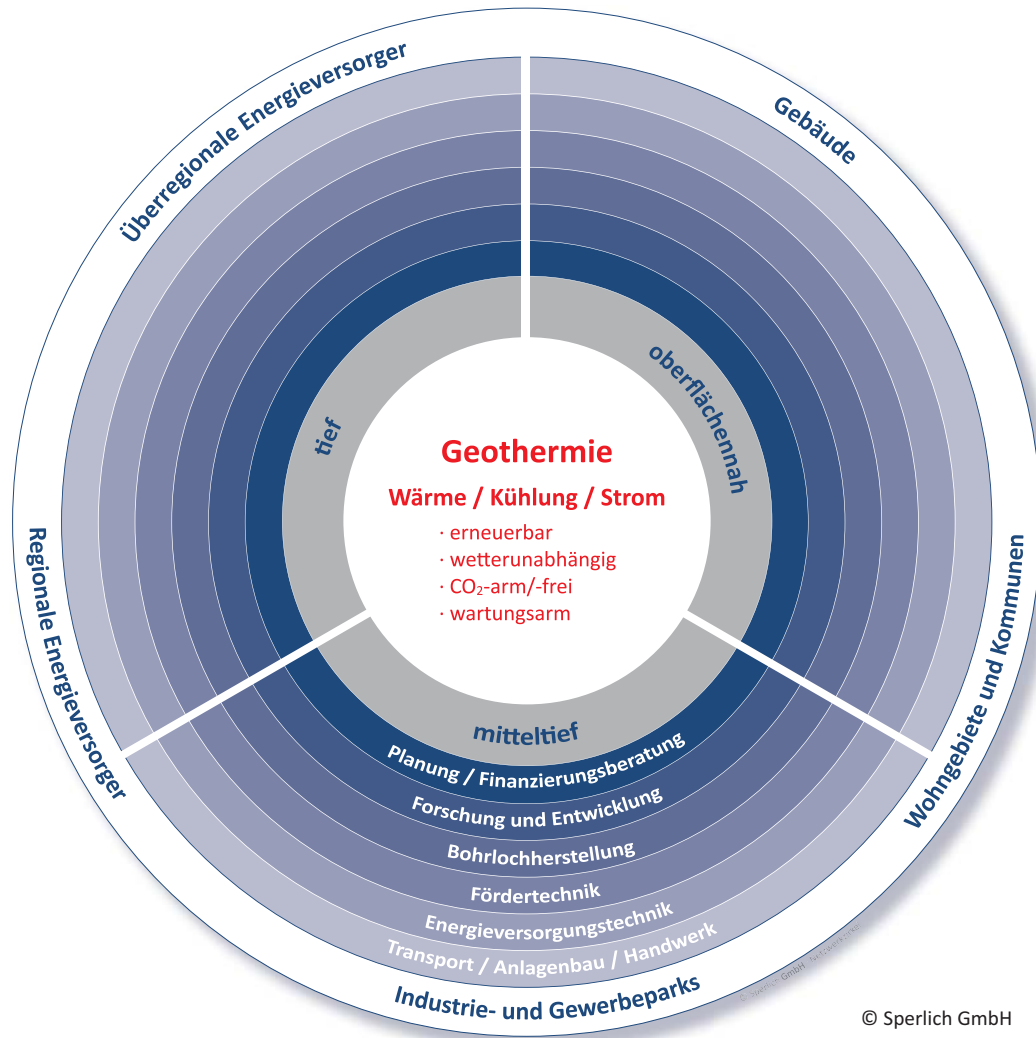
Überregionale Energieversorger

Gebäude

Regionale Energieversorger

Wohngebiete und Kommunen

tief

oberflächennah

Geothermie

Wärme / Kühlung / Strom

· erneuerbar
· wetterunabhängig
· $CO_2$-arm/-frei
· wartungsarm

mitteltief

Planung / Finanzierungsberatung

Forschung und Entwicklung

Bohrlochherstellung

Fördertechnik

Energieversorgungstechnik

Transport / Anlagenbau / Handwerk

Industrie- und Gewerbeparks

© Sperlich GmbH